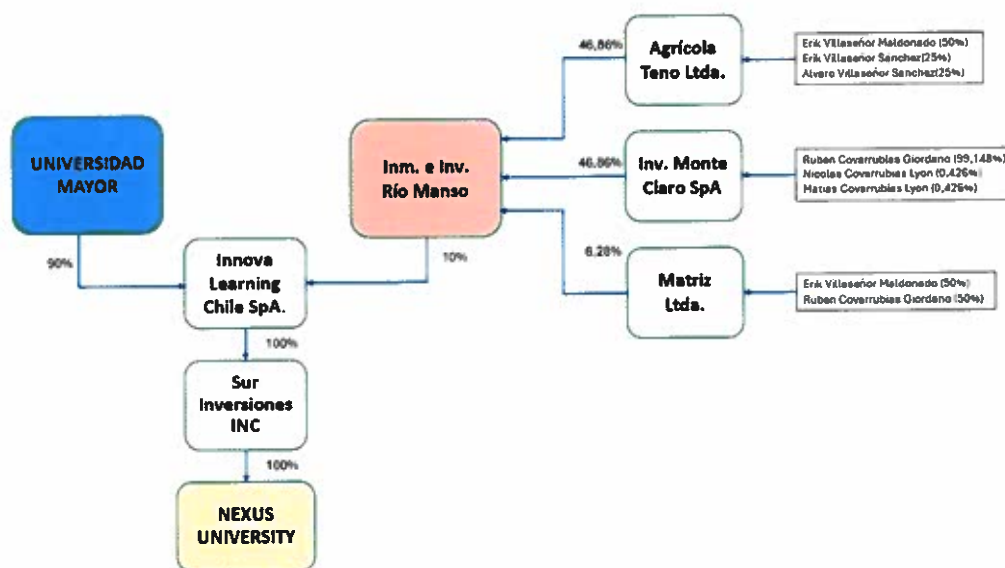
UNIVERSIDAD MAYOR

90%

Innova Learning Chile SpA.

10%

Inm. e Inv. Río Manso

46,86%

Agrícola Teno Ltda.

Erik Villaseñor Maldonado (50%)
Erik Villaseñor Sanchez(25%)
Alvaro Villaseñor Sanchez(25%)

46,86%

Inv. Monte Claro SpA

Ruben Covarrubias Giordano (99,148%)
Nicolas Covarrubias Lyon (0,426%)
Matias Covarrubias Lyon (0,426%)

6,28%

Matriz Ltda.

Erik Villaseñor Maldonado (50%)
Ruben Covarrubias Giordano (50%)

100%

Sur Inversiones INC

100%

NEXUS UNIVERSITY